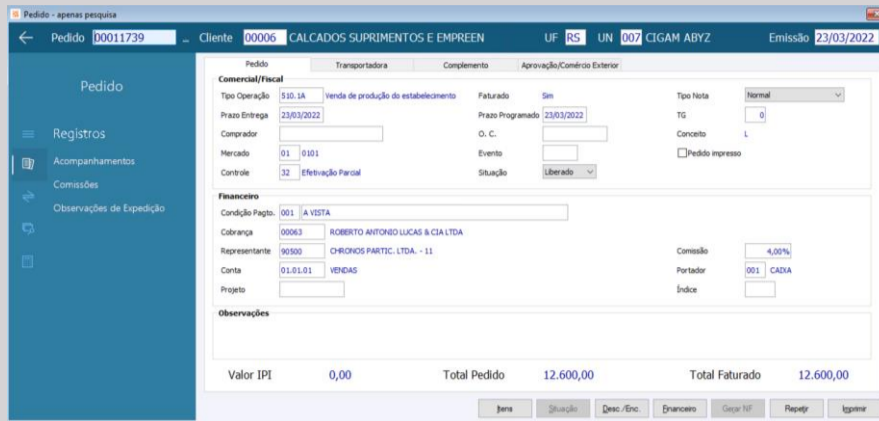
Pedido - apenas pesquisa

Pedido 00011739 Cliente 00006 CALCADOS SUPRIMENTOS E EMPREEN UF RS UN 007 CIGAM ABYZ Emissão 23/03/2022

Pedido

Registros

Acompanhamentos

Comissões

Observações de Expedição

Pedido | Transportadora | Complemento | Aprovação/Comércio Exterior

Comercial/Fiscal

Tipo Operação 510.1A Venda de produção do estabelecimento
Faturado Sim
Tipo Nota Normal
Prazo Entrega 23/03/2022
Prazo Programado 23/03/2022
TG 0
Comprador
O. C.
Conceito L
Mercado 01 0101
Evento
Pedido impresso
Controle 32 Efetivação Parcial
Situação Liberado

Financeiro

Condição Pagto. 001 A VISTA
Cobrança 00063 ROBERTO ANTONIO LUCAS & CIA LTDA
Representante 90500 CHRONOS PARTIC. LTDA. - 11
Comissão 4,00%
Conta 01.01.01 VENDAS
Portador 001 CADIA
Projeto
Índice

Observações

Valor IPI 0,00 Total Pedido 12.600,00 Total Faturado 12.600,00

Itens | Situação | Desc./Enc. | Financeiro | Gerar NF | Repetir | Imprimir